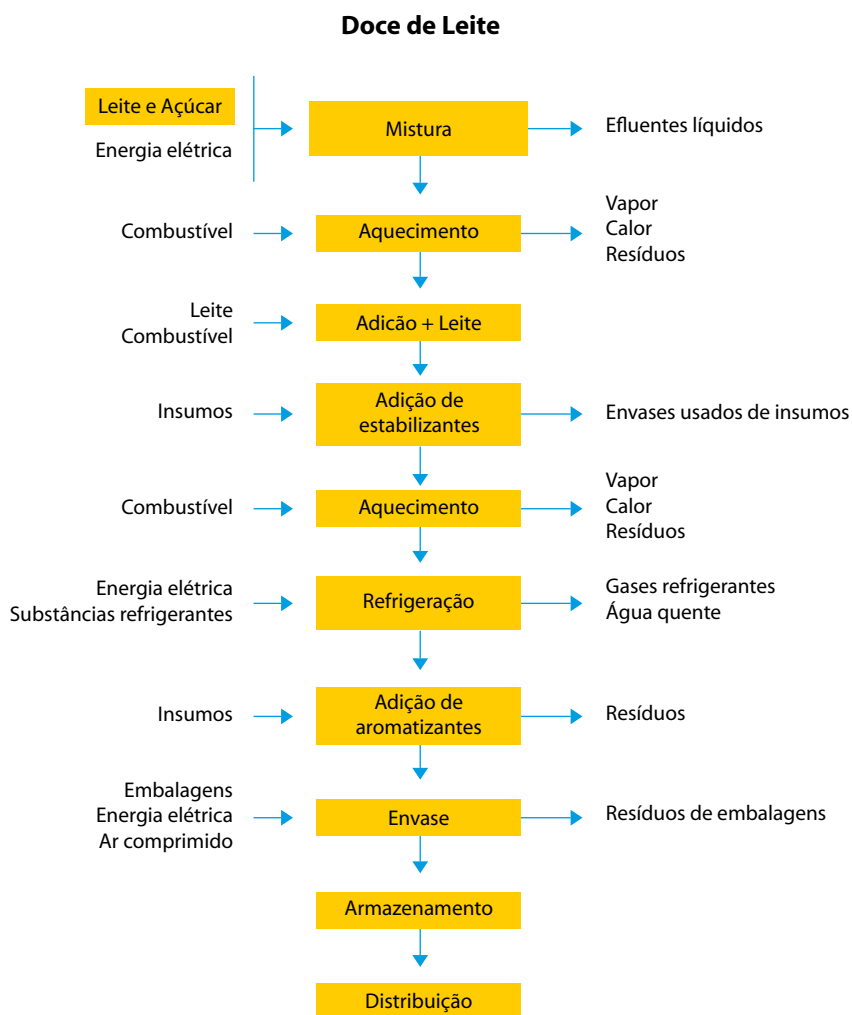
Doce de Leite

Leite e Açúcar
Energia elétrica

Mistura

Efluentes líquidos

Combustível

Aquecimento

Vapor
Calor
Resíduos

Leite
Combustível

Adicão + Leite

Insumos

Adição de estabilizantes

Envases usados de insumos

Combustível

Aquecimento

Vapor
Calor
Resíduos

Energia elétrica
Substâncias refrigerantes

Refrigeração

Gases refrigerantes
Água quente

Insumos

Adição de aromatizantes

Resíduos

Embalagens
Energia elétrica
Ar comprimido

Envase

Resíduos de embalagens

Armazenamento

Distribuição